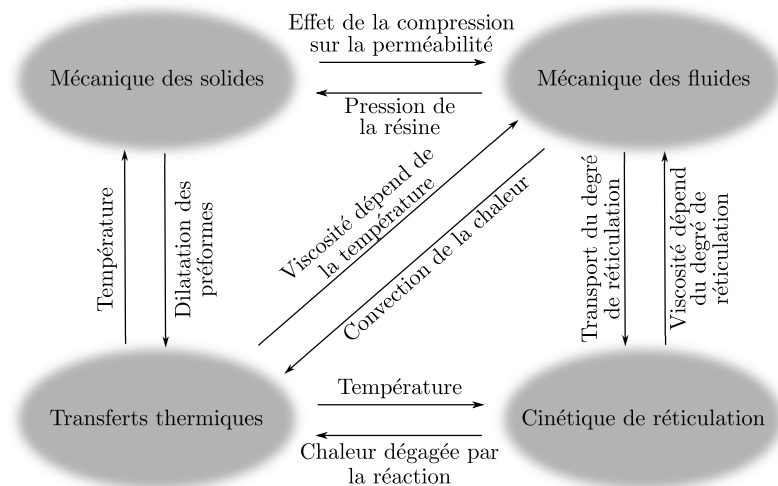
Mécanique des solides

Effet de la compression sur la perméabilité

Pression de la résine

Mécanique des fluides

Température

Dilatation des préformes

Viscosité dépend de la température

Convection de la chaleur

Transport du degré de réticulation

Viscosité dépend du degré de réticulation

Transferts thermiques

Température

Chaleur dégagée par la réaction

Cinétique de réticulation